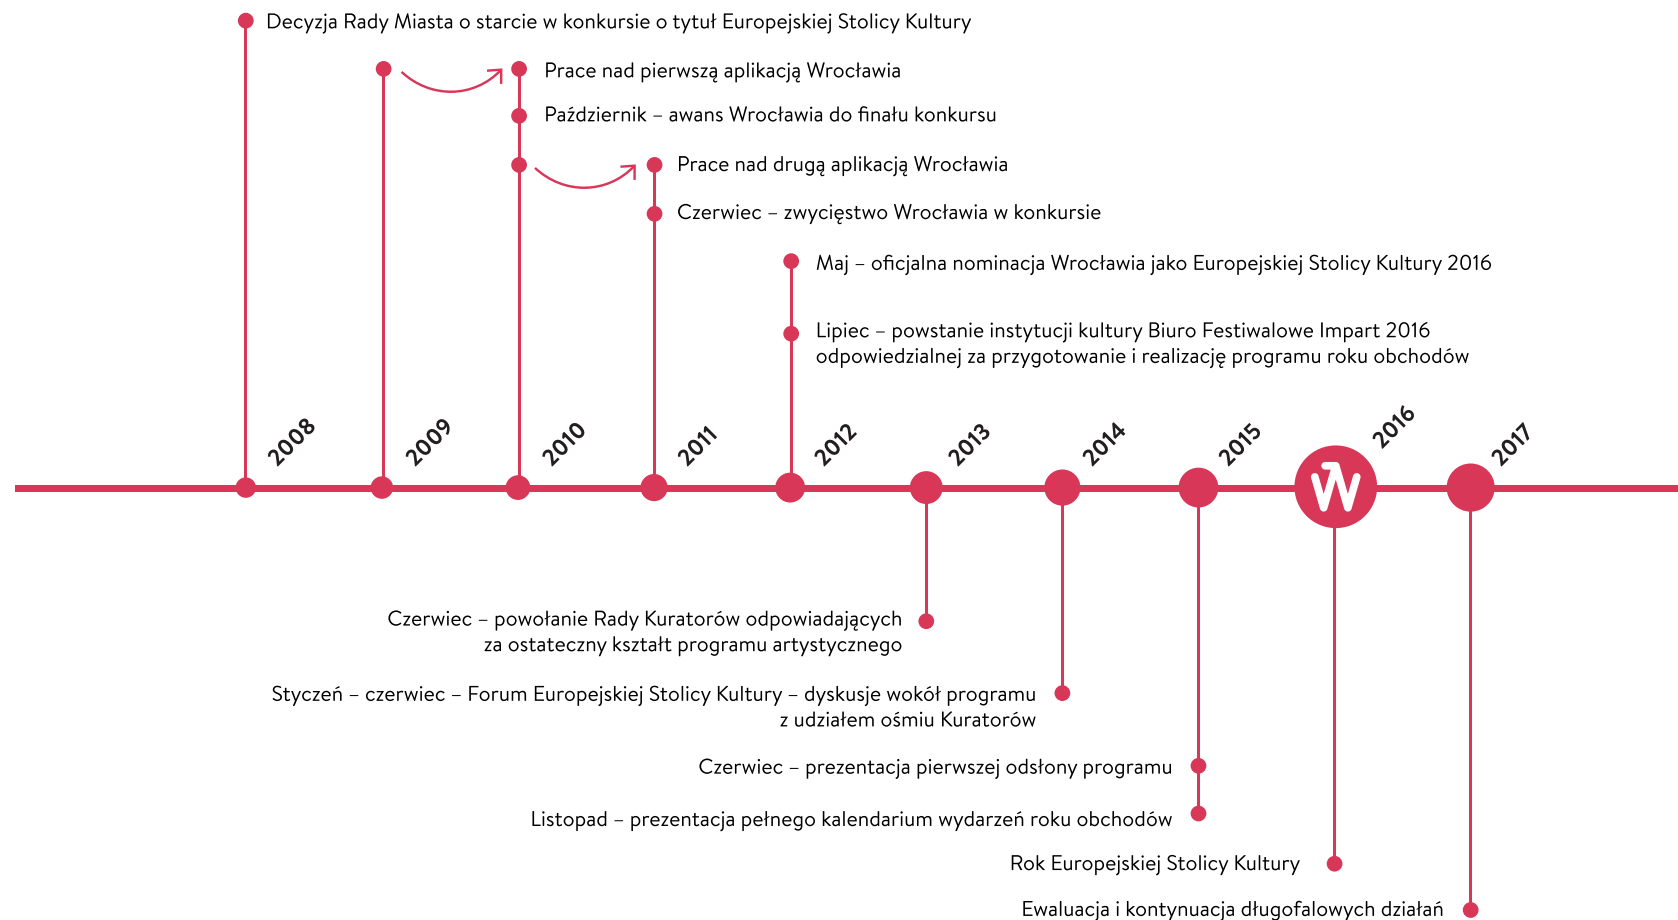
Decyzja Rady Miasta o starcie w konkursie o tytuł Europejskiej Stolicy Kultury

Prace nad pierwszą aplikacją Wrocławia

Październik – awans Wrocławia do finału konkursu

Prace nad drugą aplikacją Wrocławia

Czerwiec – zwycięstwo Wrocławia w konkursie

Maj – oficjalna nominacja Wrocławia jako Europejskiej Stolicy Kultury 2016

Lipiec – powstanie instytucji kultury Biuro Festiwalowe Impart 2016 odpowiedzialnej za przygotowanie i realizację programu roku obchodów

2008

2009

2010

2011

2012

2013

2014

2015

2016

2017

Czerwiec – powołanie Rady Kuratorów odpowiadających za ostateczny kształt programu artystycznego

Styczeń – czerwiec – Forum Europejskiej Stolicy Kultury – dyskusje wokół programu z udziałem ośmiu Kuratorów

Czerwiec – prezentacja pierwszej odsłony programu

Listopad – prezentacja pełnego kalendarium wydarzeń roku obchodów

Rok Europejskiej Stolicy Kultury

Ewaluacja i kontynuacja długofalowych działań